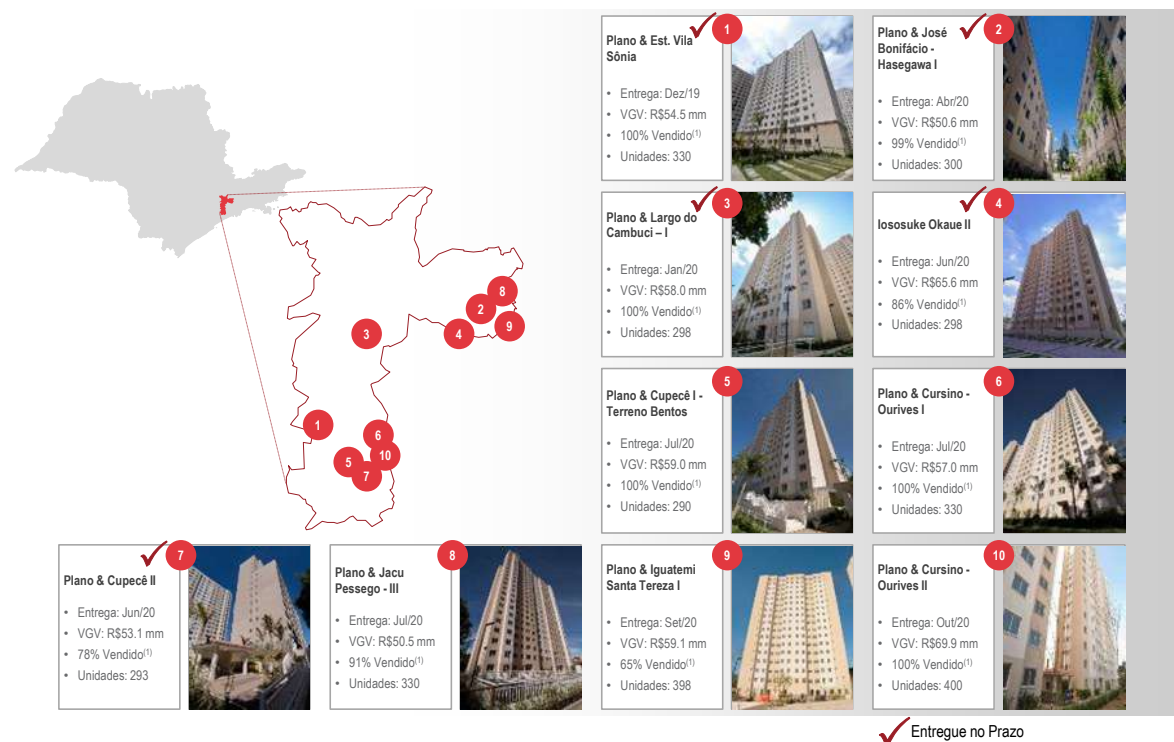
3

1

6

10

5

7

2

8

4

9

Plano & Est. Vila Sônia

1

- Entrega: Dez/19
- VGV: R$54.5 mm
- 100% Vendido$^{(1)}$
- Unidades: 330

Plano & José Bonifácio - Hasegawa I

2

- Entrega: Abr/20
- VGV: R$50.6 mm
- 99% Vendido$^{(1)}$
- Unidades: 300

Plano & Largo do Cambuci – I

3

- Entrega: Jan/20
- VGV: R$58.0 mm
- 100% Vendido$^{(1)}$
- Unidades: 298

Iososuke Okaue II

4

- Entrega: Jun/20
- VGV: R$65.6 mm
- 86% Vendido$^{(1)}$
- Unidades: 298

Plano & Cupecê I - Terreno Bentos

5

- Entrega: Jul/20
- VGV: R$59.0 mm
- 100% Vendido$^{(1)}$
- Unidades: 290

Plano & Cursino - Ourives I

6

- Entrega: Jul/20
- VGV: R$57.0 mm
- 100% Vendido$^{(1)}$
- Unidades: 330

Plano & Cupecê II

7

- Entrega: Jun/20
- VGV: R$53.1 mm
- 78% Vendido$^{(1)}$
- Unidades: 293

Plano & Jacu Pessego - III

8

- Entrega: Jul/20
- VGV: R$50.5 mm
- 91% Vendido$^{(1)}$
- Unidades: 330

Plano & Iguatemi Santa Tereza I

9

- Entrega: Set/20
- VGV: R$59.1 mm
- 65% Vendido$^{(1)}$
- Unidades: 398

Plano & Cursino - Ourives II

10

- Entrega: Out/20
- VGV: R$69.9 mm
- 100% Vendido$^{(1)}$
- Unidades: 400

Entregue no Prazo